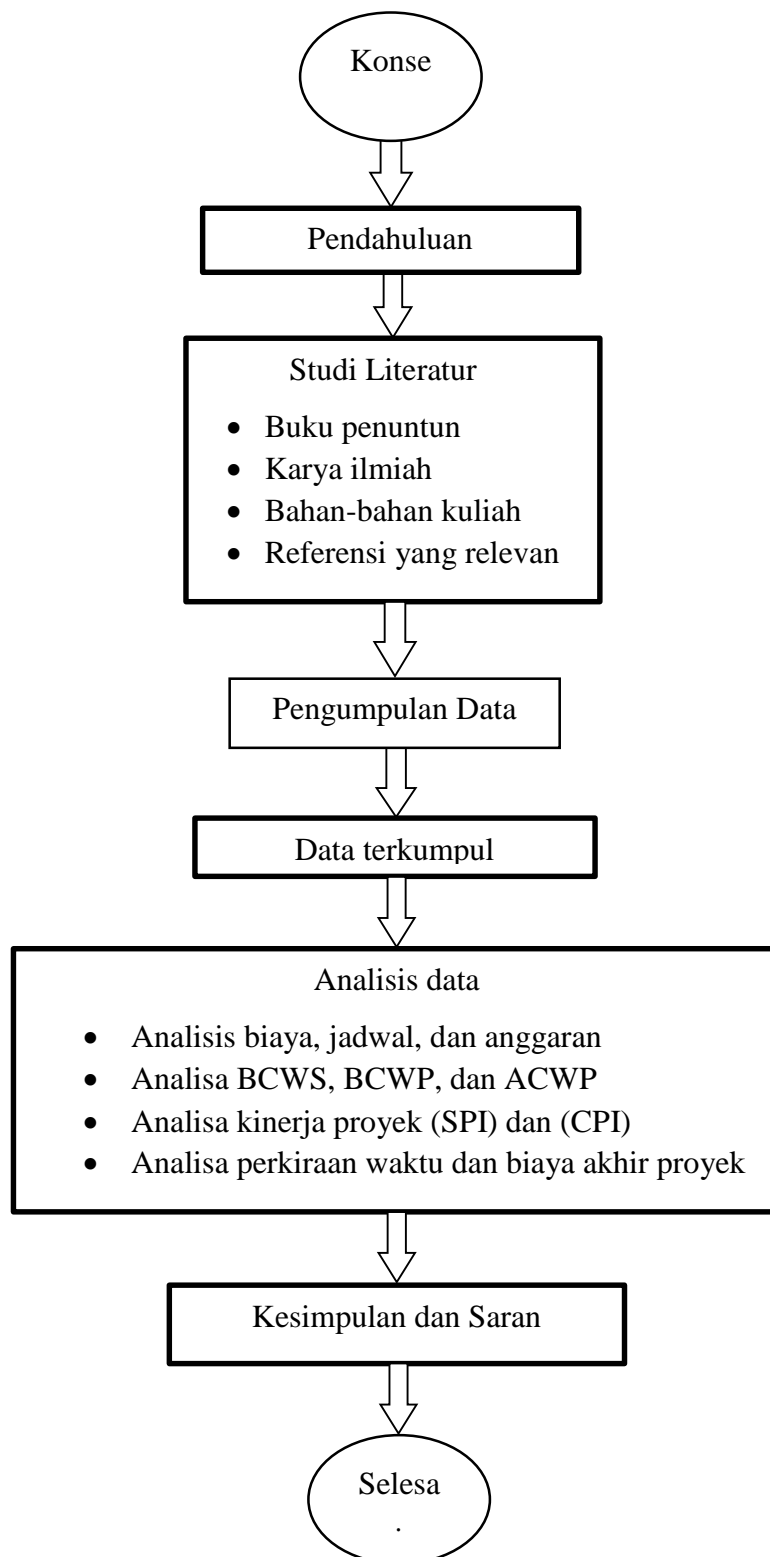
Konse

Pendahuluan

Studi Literatur

- Buku penuntun
- Karya ilmiah
- Bahan-bahan kuliah
- Referensi yang relevan

Pengumpulan Data

Data terkumpul

Analisis data

- Analisis biaya, jadwal, dan anggaran
- Analisa BCWS, BCWP, dan ACWP
- Analisa kinerja proyek (SPI) dan (CPI)
- Analisa perkiraan waktu dan biaya akhir proyek

Kesimpulan dan Saran

Selesa
.